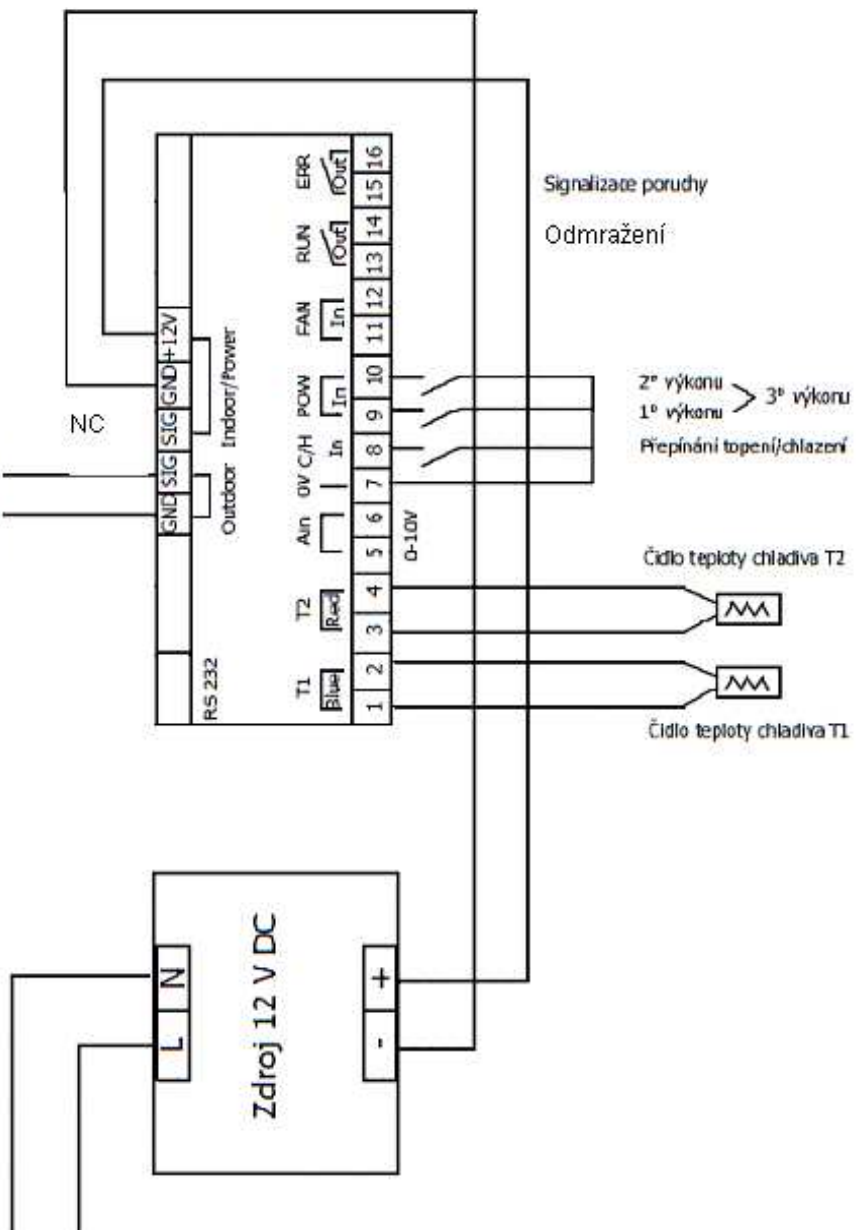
ERR
Out
16
15
RUN
Out
14
13
FAN
In
12
11
POW
In
10
9
0V C/H
In
8
7
Ain
6
5
T2
Red
4
3
T1
Blue
2
1

GND +12V
SIG GND
SIG SIG
GND
Indoor/Power
Outdoor
RS 232

NC

Signalizace poruchy

Odmražení

2° výkonu
1° výkonu
3° výkonu

Přepínání topení/chlazení

0-10V

Čidlo teploty chladiva T2

Čidlo teploty chladiva T1

Zdroj 12 V DC
N
L
+
-